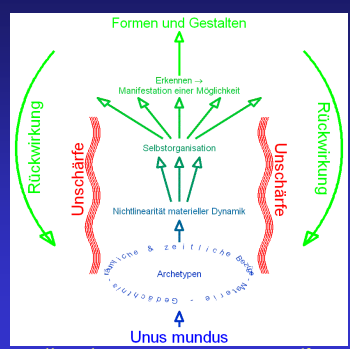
Formen und Gestalten

Erkennen →
Manifestation einer Möglichkeit

Rückwirkung

Rückwirkung

Unschärfe

Unschärfe

Selbstorganisation

Nichtlinearität materieller Dynamik

räumliche & zeitliche Bezüge - Materie - Gedächtnis

Archetypen

Unus mundus